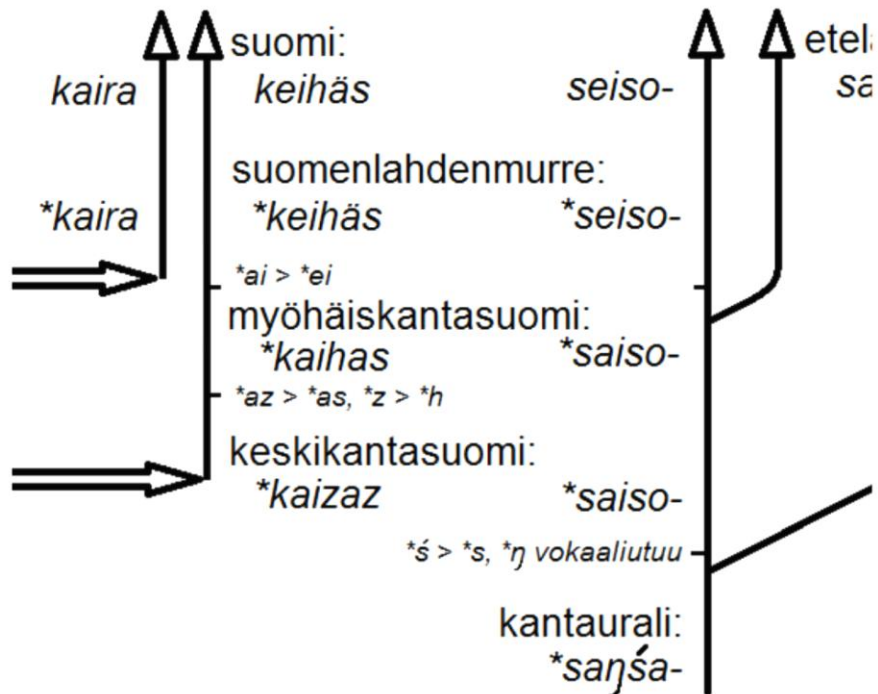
suomi:
kaira
keihäs
seiso-
etel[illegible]
sa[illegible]

suomenlahdenmurre:
*kaira
*keihäs
*seiso-

*ai > *ei

myöhäiskantasuomi:
*kaihas
*saiso-

*az > *as, *z > *h

keskikantasuomi:
*kaizaz
*saiso-

*ś > *s, *ŋ vokaaliutuu

kantaurali:
*saŋśa-